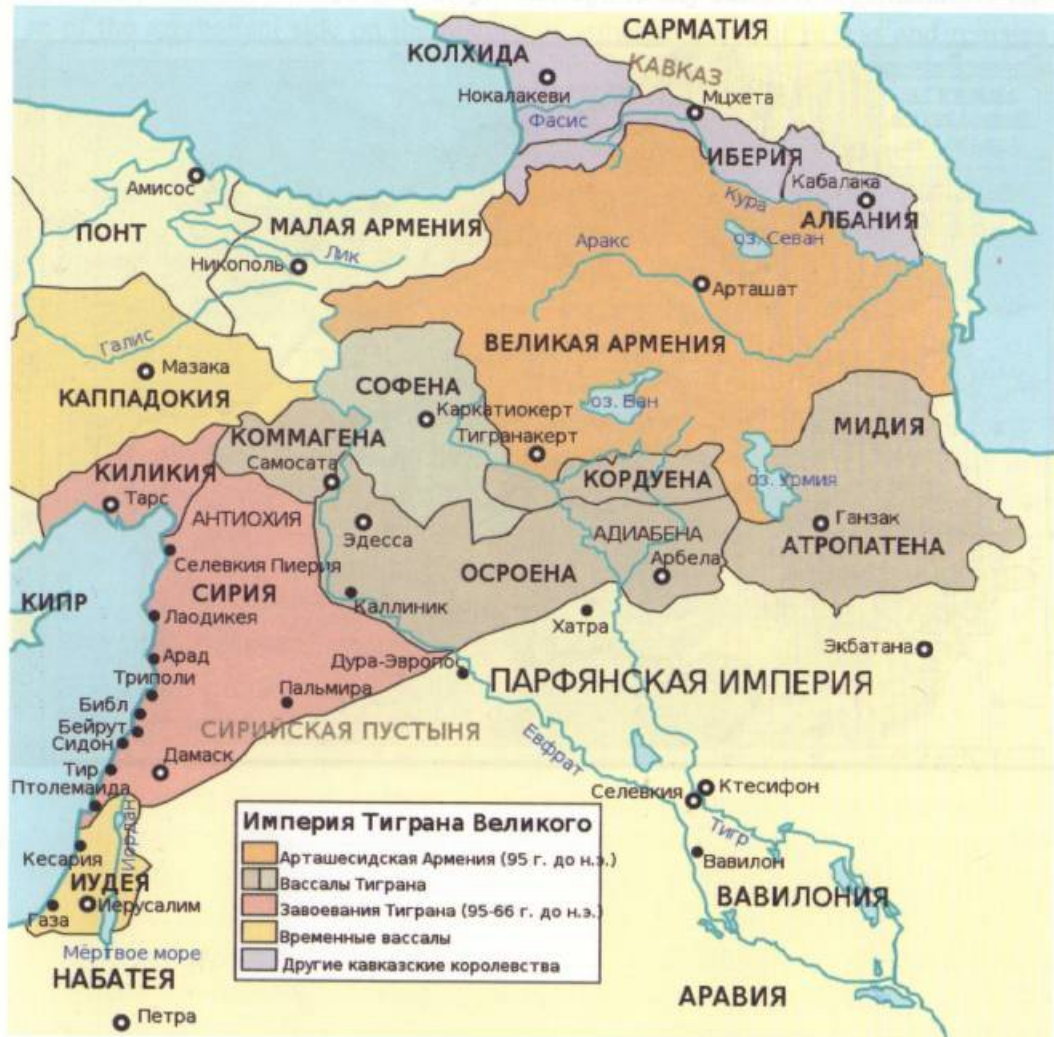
САРМАТИЯ
КОЛХИДА
Нокалакеви
КАВКАЗ
Мцхета
Фасис
ИБЕРИЯ
Кабалака
Кура
АЛБАНИЯ
Амисос
ПОНТ
МАЛАЯ АРМЕНИЯ
Аракс
оз. Севан
Лик
Никополь
Арташат
Галис
Мазака
ВЕЛИКАЯ АРМЕНИЯ
КАППАДОКИЯ
СОФЕНА
Каркатиокерт
оз. Ван
МИДИЯ
КОММАГЕНА
Тигранакерт
Самосата
КИЛИКИЯ
КОРДУЕНА
оз. Урмия
Тарс
АНТИОХИЯ
АДИАБЕНА
Эдесса
Ганзак
Арбела
АТРОПАТЕНА
Селевкия Пиерия
СИРИЯ
ОСРОЕНА
КИПР
Каллиник
Лаодикея
Хатра
Экбатана
Арад
Дура-Эвропос
Триполи
ПАРФЯНСКАЯ ИМПЕРИЯ
Пальмира
Библ
Бейрут
СИРИЙСКАЯ ПУСТЫНЯ
Сидон
Евфрат
Дамаск
Тир
Птолемаида
Ктесифон
Селевкия
Иордан
Тигр
Кесария
Вавилон
ИУДЕЯ
Иерусалим
ВАВИЛОНИЯ
Газа
Мёртвое море
НАБАТЕЯ
АРАВИЯ
Петра

Империя Тиграна Великого
Арташесидская Армения (95 г. до н.э.)
Вассалы Тиграна
Завоевания Тиграна (95-66 г. до н.э.)
Временные вассалы
Другие кавказские королевства